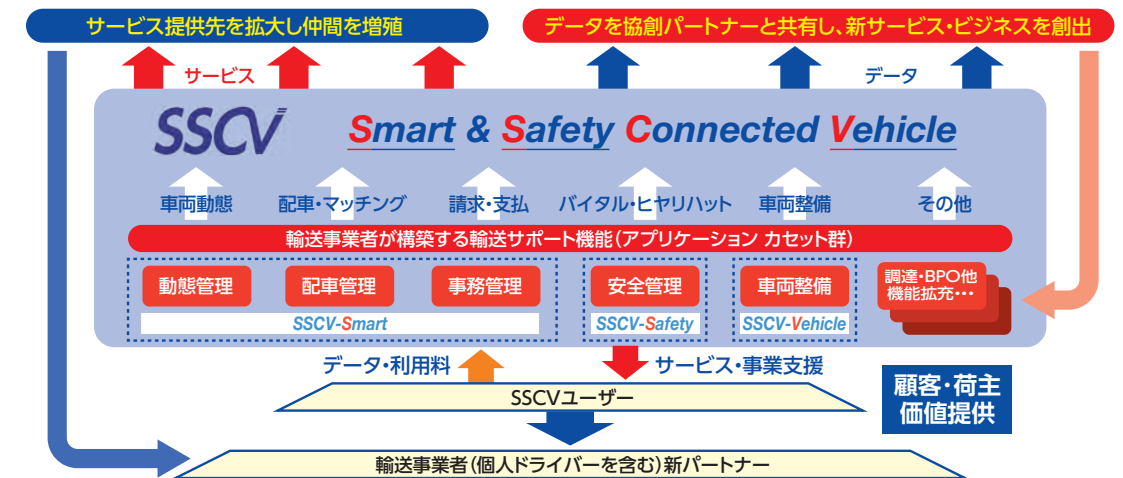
サービス提供先を拡大し仲間を増殖

データを協創パートナーと共有し、新サービス・ビジネスを創出

サービス

データ

SSCV

Smart & Safety Connected Vehicle

車両動態

配車・マッチング

請求・支払

バイタル・ヒヤリハット

車両整備

その他

輸送事業者が構築する輸送サポート機能（アプリケーション カセット群）

動態管理

配車管理

事務管理

SSCV-Smart

安全管理

SSCV-Safety

車両整備

SSCV-Vehicle

調達・BPO他
機能拡充・・・

データ・利用料

サービス・事業支援

SSCVユーザー

顧客・荷主
価値提供

輸送事業者（個人ドライバーを含む）新パートナー